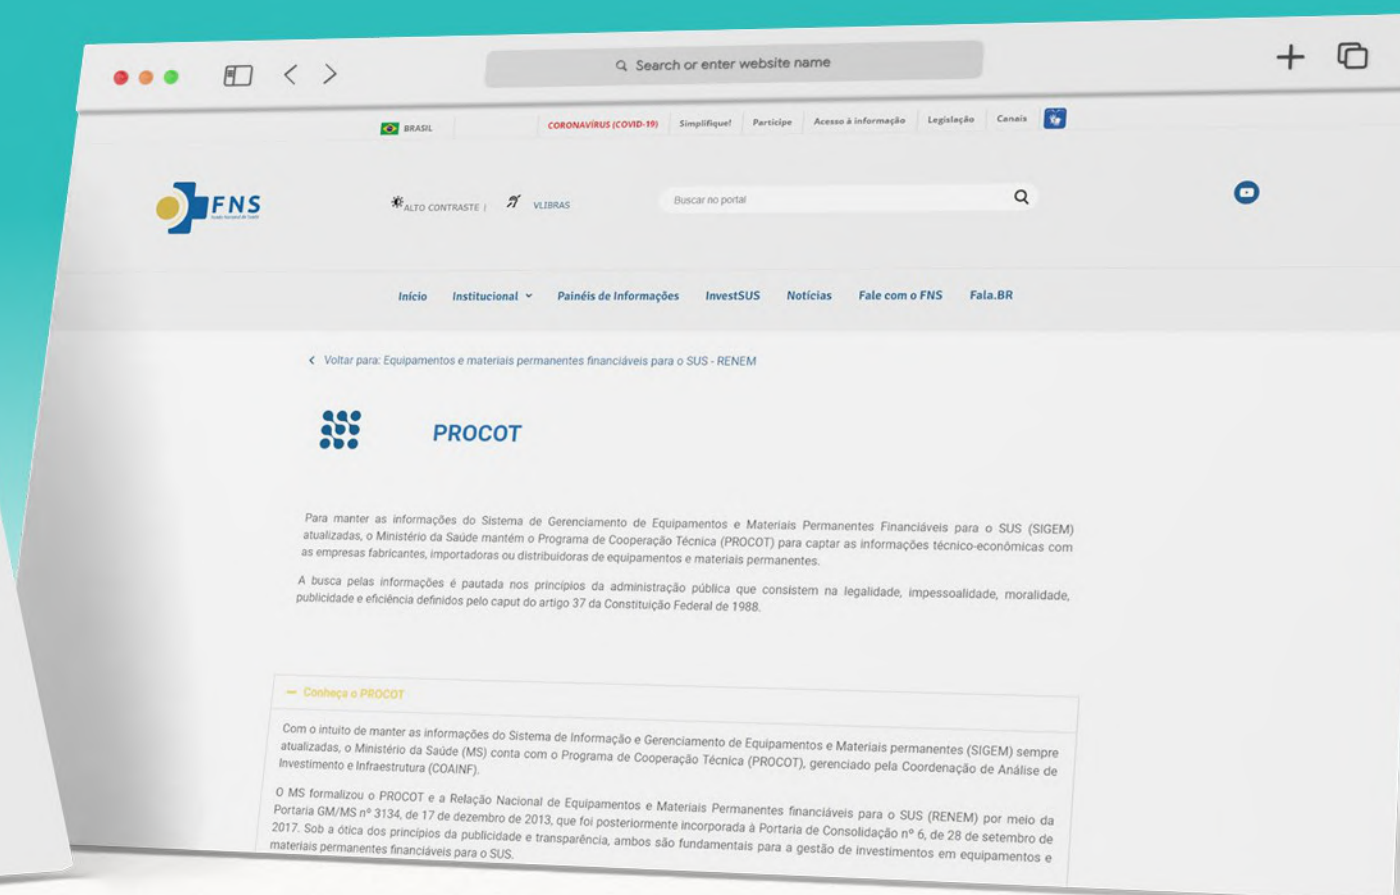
Search or enter website name

BRASIL CORONAVÍRUS (COVID-19) Simplifique! Participe Acesso à informação Legislação Canais

FNS

ALTO CONTRASTE | VLIBRAS

Buscar no portal

Início Institucional Painéis de Informações InvestSUS Notícias Fale com o FNS Fala.BR

Voltar para: Equipamentos e materiais permanentes financiáveis para o SUS - RENEM

PROCOT

Para manter as informações do Sistema de Gerenciamento de Equipamentos e Materiais Permanentes Financiáveis para o SUS (SIGEM) atualizadas, o Ministério da Saúde mantém o Programa de Cooperação Técnica (PROCOT) para captar as informações técnico-econômicas com as empresas fabricantes, importadoras ou distribuidoras de equipamentos e materiais permanentes.

A busca pelas informações é pautada nos princípios da administração pública que consistem na legalidade, impessoalidade, moralidade, publicidade e eficiência definidos pelo caput do artigo 37 da Constituição Federal de 1988.

— Conheça o PROCOT

Com o intuito de manter as informações do Sistema de Informação e Gerenciamento de Equipamentos e Materiais permanentes (SIGEM) sempre atualizadas, o Ministério da Saúde (MS) conta com o Programa de Cooperação Técnica (PROCOT), gerenciado pela Coordenação de Análise de Investimento e Infraestrutura (COAINF).

O MS formalizou o PROCOT e a Relação Nacional de Equipamentos e Materiais Permanentes financiáveis para o SUS (RENEM) por meio da Portaria GM/MS nº 3134, de 17 de dezembro de 2013, que foi posteriormente incorporada à Portaria de Consolidação nº 6, de 28 de setembro de 2017. Sob a ótica dos princípios da publicidade e transparência, ambos são fundamentais para a gestão de investimentos em equipamentos e materiais permanentes financiáveis para o SUS.